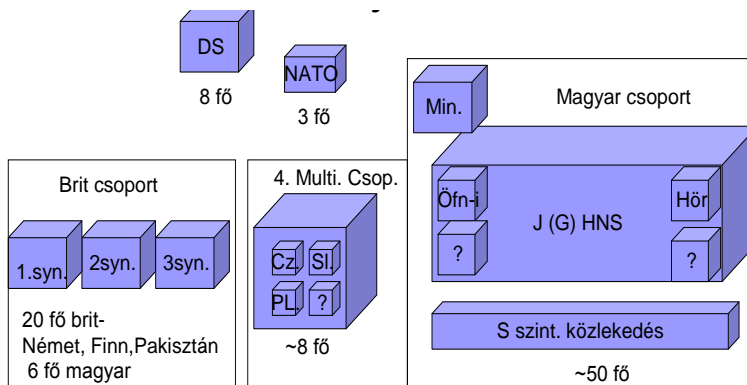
DS
8 fő

NATO
3 fő

Brit csoport

1.syn.
2syn.
3syn.

20 fő brit-
Német, Finn,Pakisztán
6 fő magyar

4. Multi. Csop.

Cz
Sl.
PL
?

~8 fő

Min.
Magyar csoport

Öfn-i
Hör
J (G) HNS
?
?

S szint. közlekedés

~50 fő